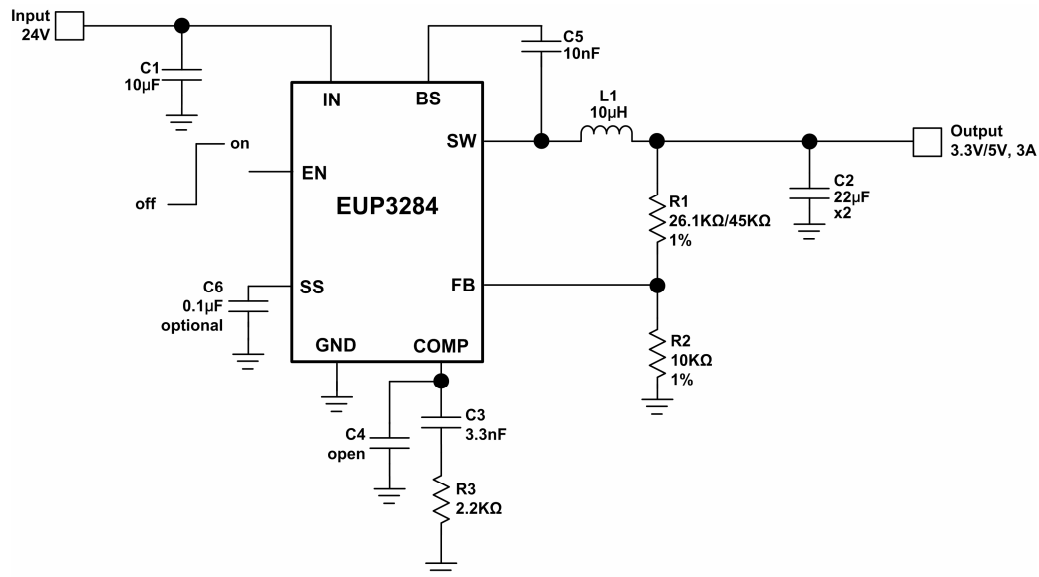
Input
24V

C1
10µF

IN

BS

C5
10nF

L1
10µH

SW

Output
3.3V/5V, 3A

on

off

EN

EUP3284

R1
26.1KΩ/45KΩ
1%

C2
22µF
x2

C6
0.1µF
optional

SS

FB

GND

COMP

R2
10KΩ
1%

C3
3.3nF

C4
open

R3
2.2KΩ